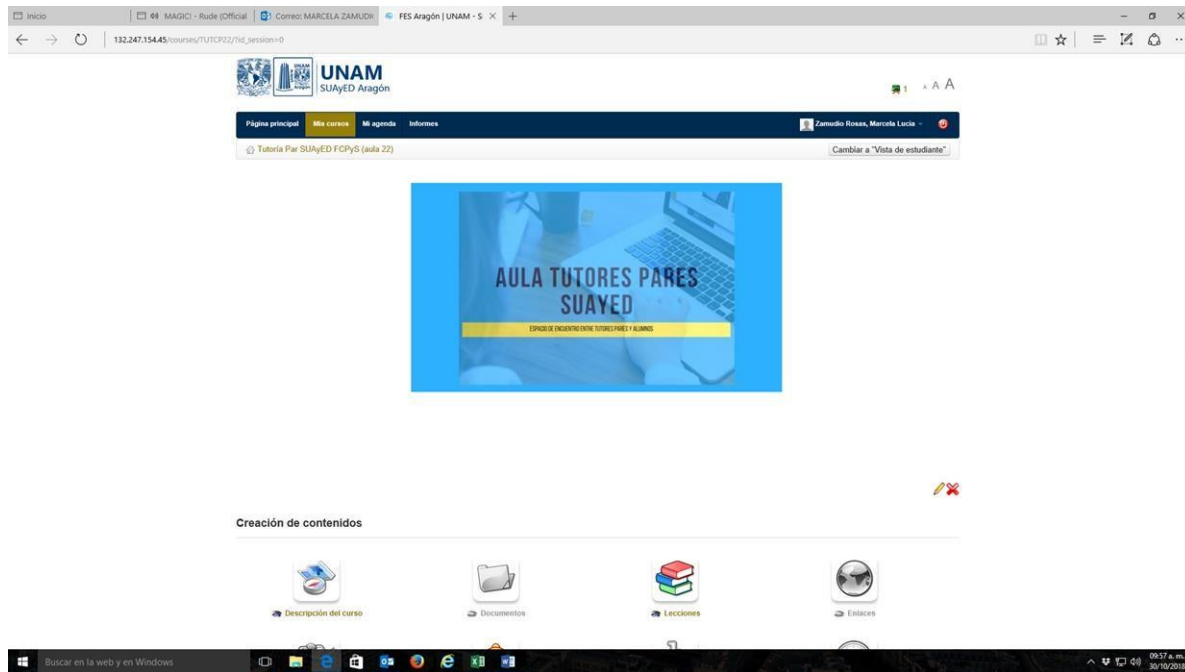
Inicio | MAGIC! - Rude (Official | Correo: MARCELA ZAMUDIO | FES Aragón | UNAM - S

132.247.154.45/courses/TUTCP22/?id_session=0

UNAM
SUAyED Aragón

1 A A A

Página principal | Mis cursos | Mi agenda | Informes | Zamudio Rosas, Marcela Lucia

Tutoría Par SUAyED FCPyS (aula 22)

Cambiar a "Vista de estudiante"

AULA TUTORES PARES
SUAYED
ESPACIO DE ENCUENTRO ENTRE TUTORES PARES Y ALUMNOS

Creación de contenidos

Descripción del curso

Documentos

Lecciones

Enlaces

Buscar en la web y en Windows

09:57 a. m.
30/10/2018